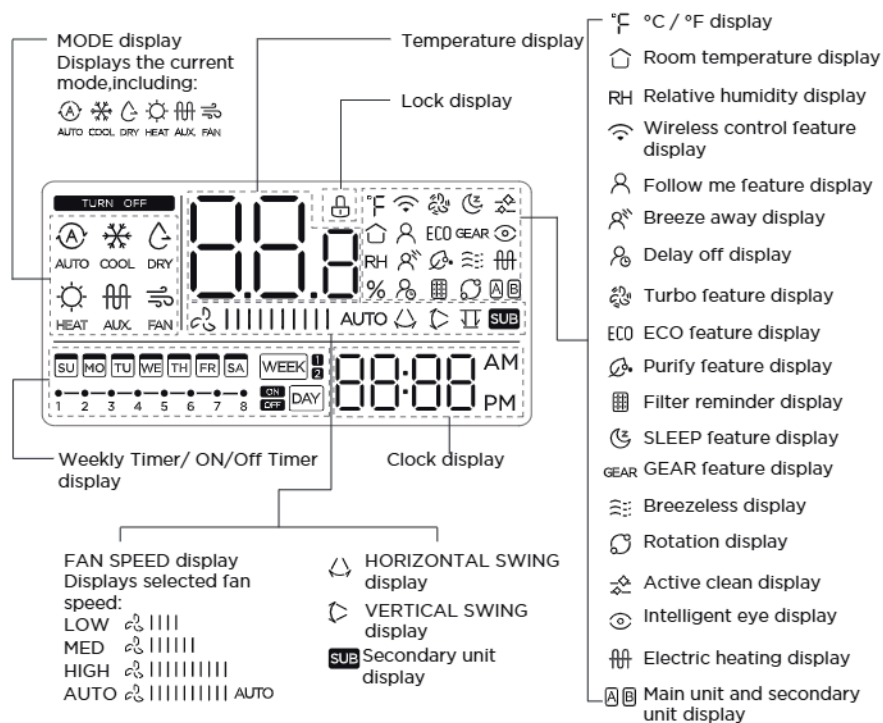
MODE display
Displays the current mode,including:
AUTO COOL DRY HEAT AUX. FAN

Temperature display

Lock display

°F °C / °F display
Room temperature display
RH Relative humidity display
Wireless control feature display
Follow me feature display
Breeze away display
Delay off display
Turbo feature display
ECO ECO feature display
Purify feature display
Filter reminder display
SLEEP feature display
GEAR GEAR feature display
Breezeless display
Rotation display
Active clean display
Intelligent eye display
Electric heating display
A B Main unit and secondary unit display

TURN OFF
88.8
°F ECO GEAR RH %
AUTO COOL DRY HEAT AUX. FAN
AUTO SUB A B
SU MO TU WE TH FR SA WEEK 1 2
1 2 3 4 5 6 7 8 ON OFF DAY
88:88 AM PM

Weekly Timer/ ON/Off Timer display

Clock display

FAN SPEED display
Displays selected fan speed:
LOW
MED
HIGH
AUTO AUTO

HORIZONTAL SWING display
VERTICAL SWING display
SUB Secondary unit display